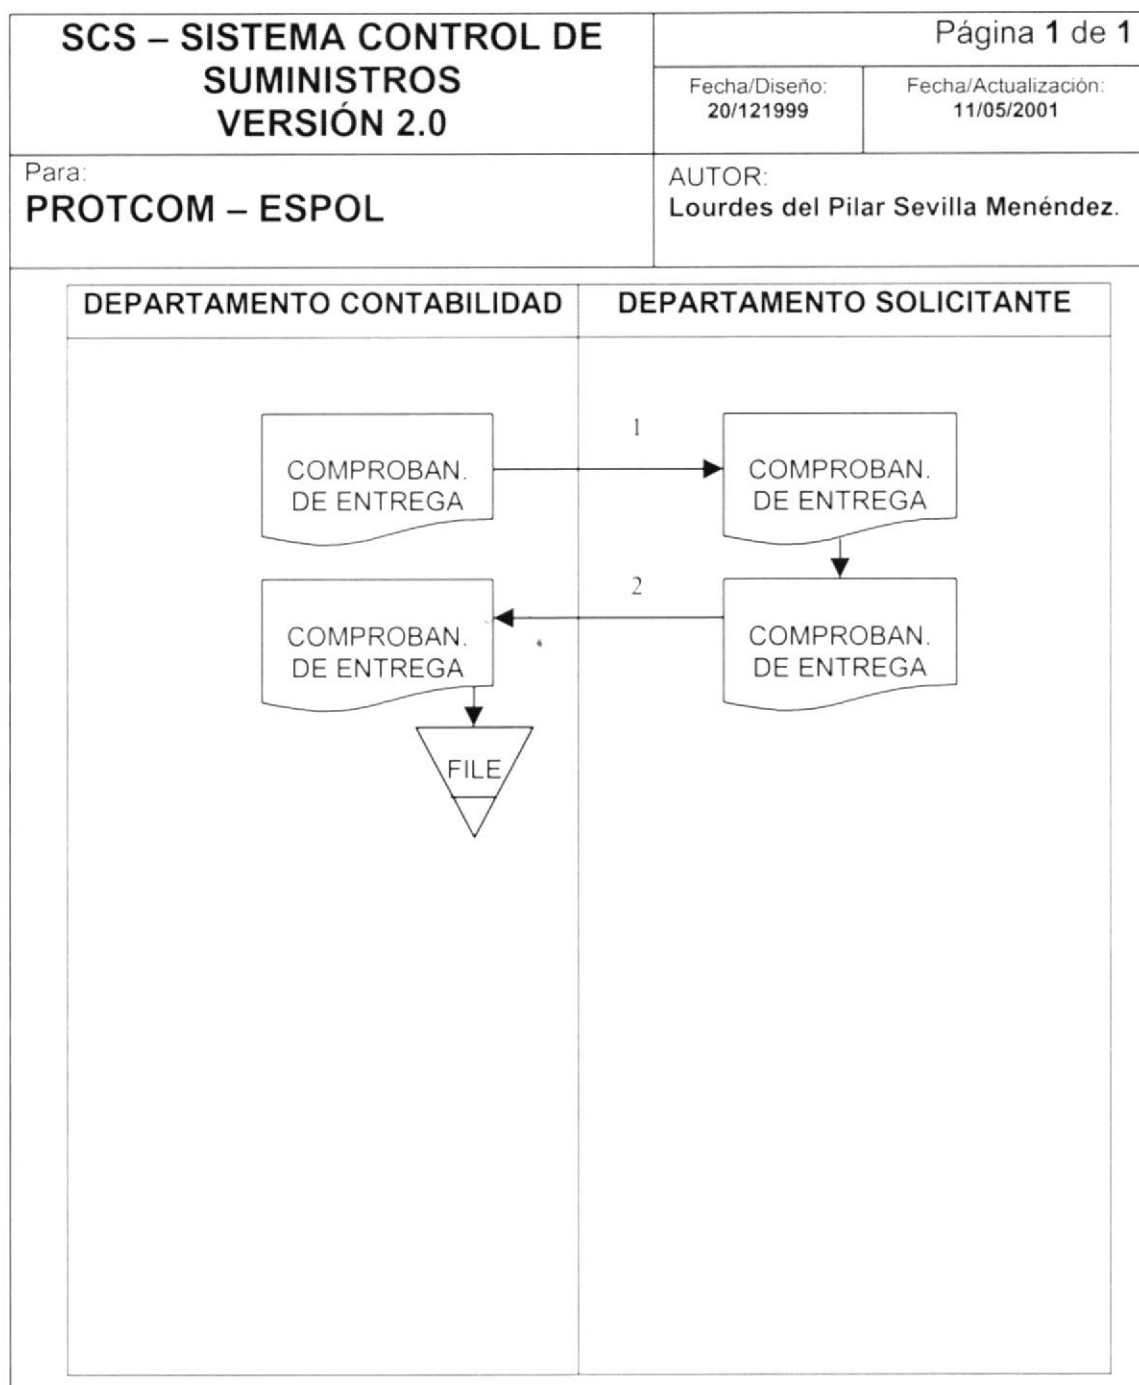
SCS – SISTEMA CONTROL DE SUMINISTROS VERSIÓN 2.0

Página 1 de 1

Fecha/Diseño:
20/121999

Fecha/Actualización:
11/05/2001

Para:
PROTCOM – ESPOL

AUTOR:
Lourdes del Pilar Sevilla Menéndez.

| DEPARTAMENTO CONTABILIDAD | DEPARTAMENTO SOLICITANTE |
|---|---|

COMPROBAN. DE ENTREGA

1

COMPROBAN. DE ENTREGA

2

COMPROBAN. DE ENTREGA

COMPROBAN. DE ENTREGA

FILE